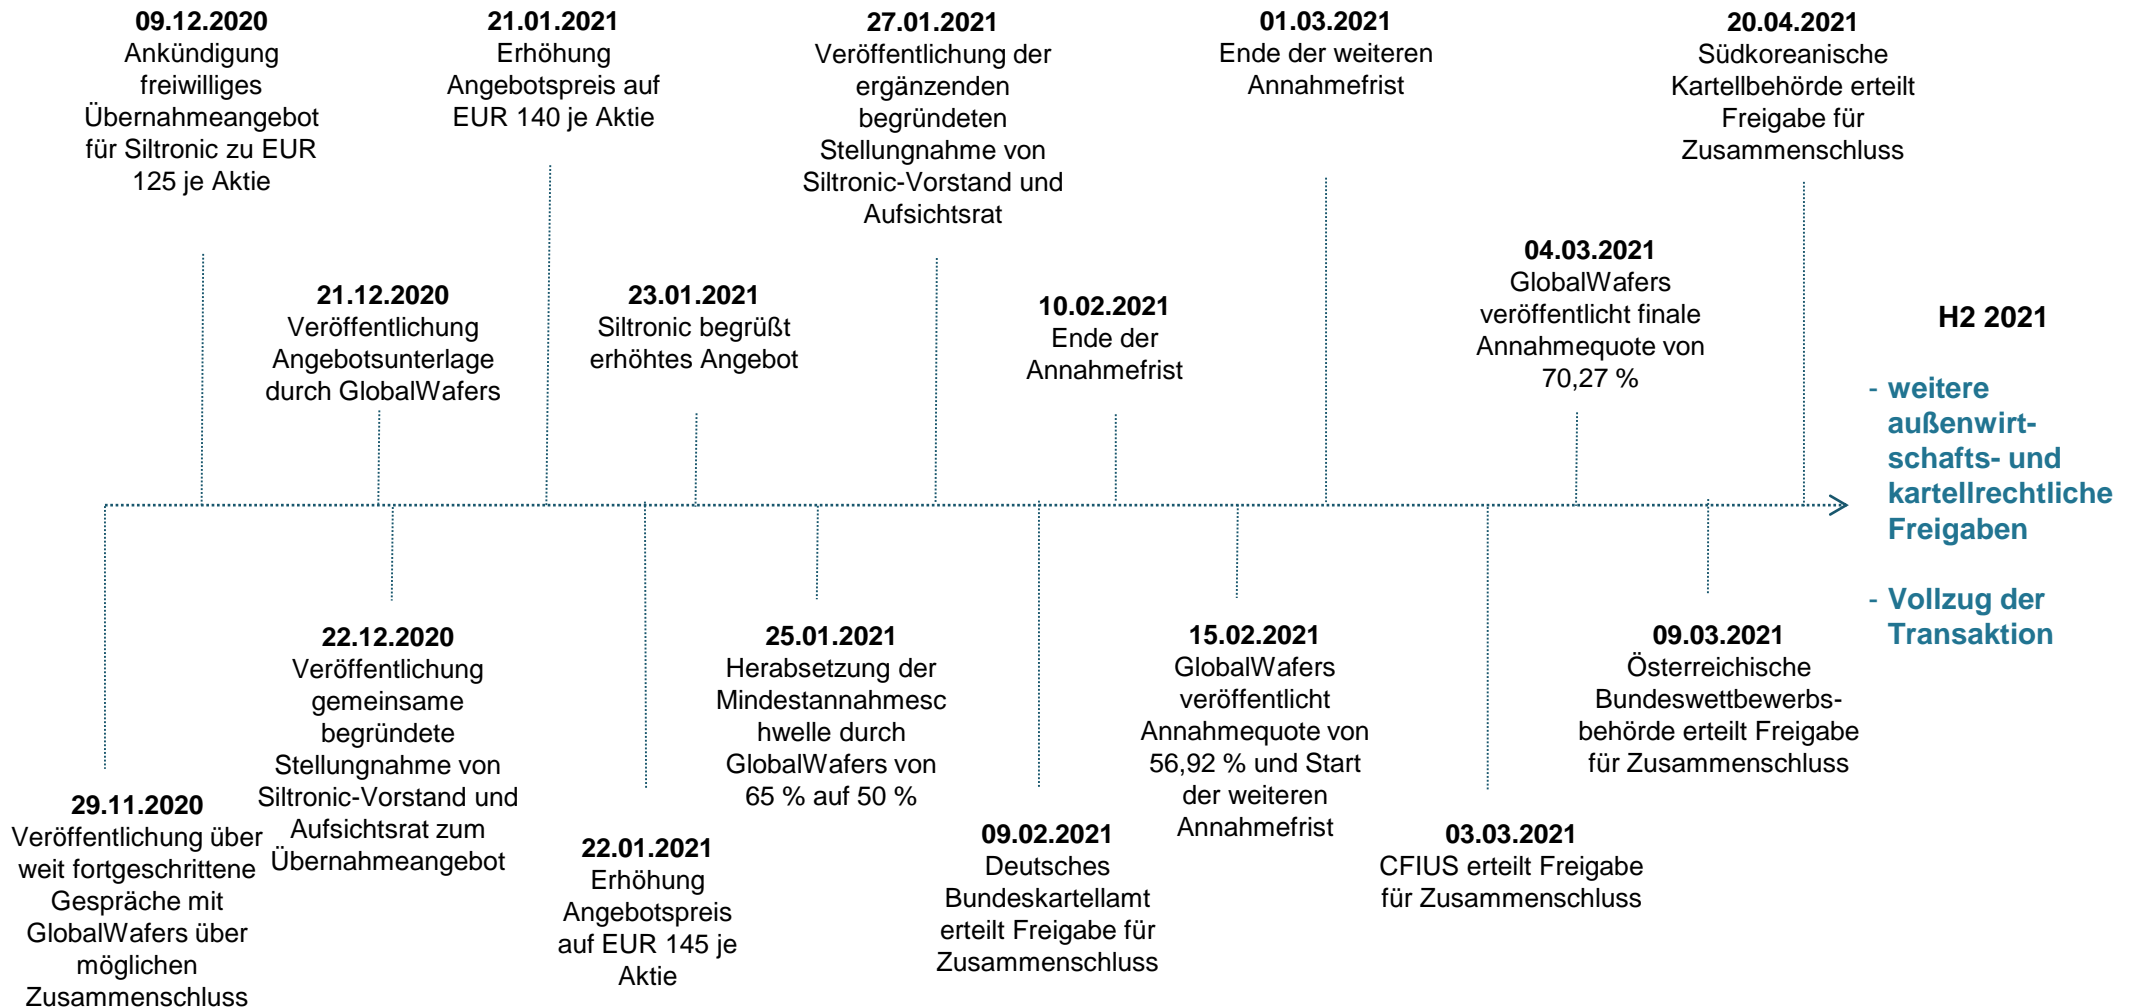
**09.12.2020**
Ankündigung freiwilliges Übernahmeangebot für Siltronic zu EUR 125 je Aktie

**21.01.2021**
Erhöhung Angebotspreis auf EUR 140 je Aktie

**27.01.2021**
Veröffentlichung der ergänzenden begründeten Stellungnahme von Siltronic-Vorstand und Aufsichtsrat

**01.03.2021**
Ende der weiteren Annahmefrist

**20.04.2021**
Südkoreanische Kartellbehörde erteilt Freigabe für Zusammenschluss

**21.12.2020**
Veröffentlichung Angebotsunterlage durch GlobalWafers

**23.01.2021**
Siltronic begrüßt erhöhtes Angebot

**10.02.2021**
Ende der Annahmefrist

**04.03.2021**
GlobalWafers veröffentlicht finale Annahmequote von 70,27 %

**H2 2021**

- weitere außenwirtschafts- und kartellrechtliche Freigaben

- Vollzug der Transaktion

**22.12.2020**
Veröffentlichung gemeinsame begründete Stellungnahme von Siltronic-Vorstand und Aufsichtsrat zum Übernahmeangebot

**25.01.2021**
Herabsetzung der Mindestannahmeschwelle durch GlobalWafers von 65 % auf 50 %

**15.02.2021**
GlobalWafers veröffentlicht Annahmequote von 56,92 % und Start der weiteren Annahmefrist

**09.03.2021**
Österreichische Bundeswettbewerbsbehörde erteilt Freigabe für Zusammenschluss

**29.11.2020**
Veröffentlichung über weit fortgeschrittene Gespräche mit GlobalWafers über möglichen Zusammenschluss

**22.01.2021**
Erhöhung Angebotspreis auf EUR 145 je Aktie

**09.02.2021**
Deutsches Bundeskartellamt erteilt Freigabe für Zusammenschluss

**03.03.2021**
CFIUS erteilt Freigabe für Zusammenschluss